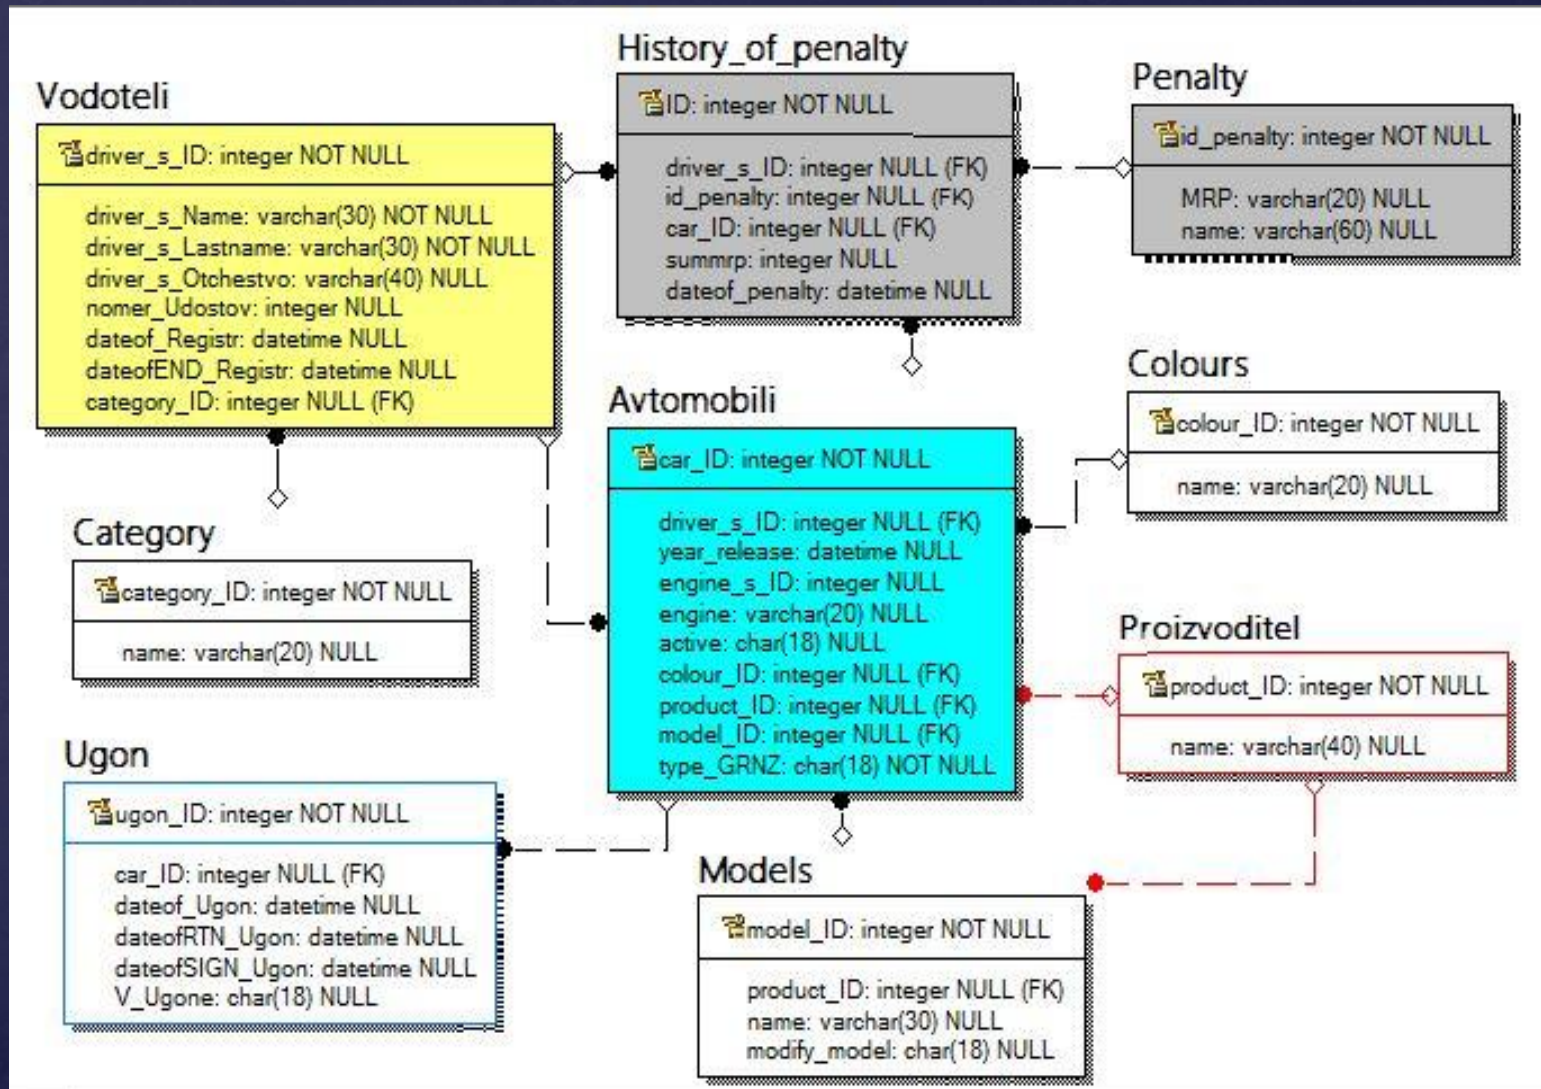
Vodoteli

driver_s_ID: integer NOT NULL

driver_s_Name: varchar(30) NOT NULL
driver_s_Lastname: varchar(30) NOT NULL
driver_s_Otchestvo: varchar(40) NULL
nomer_Udostov: integer NULL
dateof_Registr: datetime NULL
dateofEND_Registr: datetime NULL
category_ID: integer NULL (FK)

History_of_penalty

ID: integer NOT NULL

driver_s_ID: integer NULL (FK)
id_penalty: integer NULL (FK)
car_ID: integer NULL (FK)
summrp: integer NULL
dateof_penalty: datetime NULL

Penalty

id_penalty: integer NOT NULL

MRP: varchar(20) NULL
name: varchar(60) NULL

Colours

colour_ID: integer NOT NULL

name: varchar(20) NULL

Avtomobili

car_ID: integer NOT NULL

driver_s_ID: integer NULL (FK)
year_release: datetime NULL
engine_s_ID: integer NULL
engine: varchar(20) NULL
active: char(18) NULL
colour_ID: integer NULL (FK)
product_ID: integer NULL (FK)
model_ID: integer NULL (FK)
type_GRNZ: char(18) NOT NULL

Category

category_ID: integer NOT NULL

name: varchar(20) NULL

Proizvoditel

product_ID: integer NOT NULL

name: varchar(40) NULL

Ugon

ugon_ID: integer NOT NULL

car_ID: integer NULL (FK)
dateof_Ugon: datetime NULL
dateofRTN_Ugon: datetime NULL
dateofSIGN_Ugon: datetime NULL
V_Ugone: char(18) NULL

Models

model_ID: integer NOT NULL

product_ID: integer NULL (FK)
name: varchar(30) NULL
modify_model: char(18) NULL